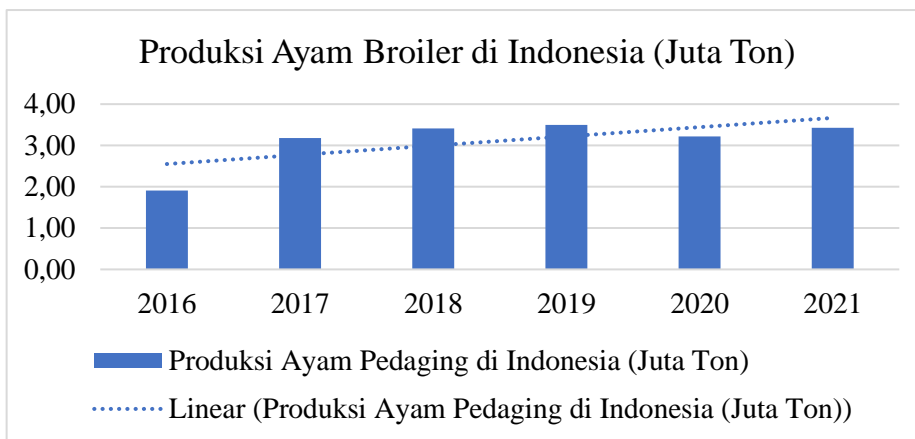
Produksi Ayam Broiler di Indonesia (Juta Ton)

4,00
3,00
2,00
1,00
0,00

2016 2017 2018 2019 2020 2021

Produksi Ayam Pedaging di Indonesia (Juta Ton)

Linear (Produksi Ayam Pedaging di Indonesia (Juta Ton))